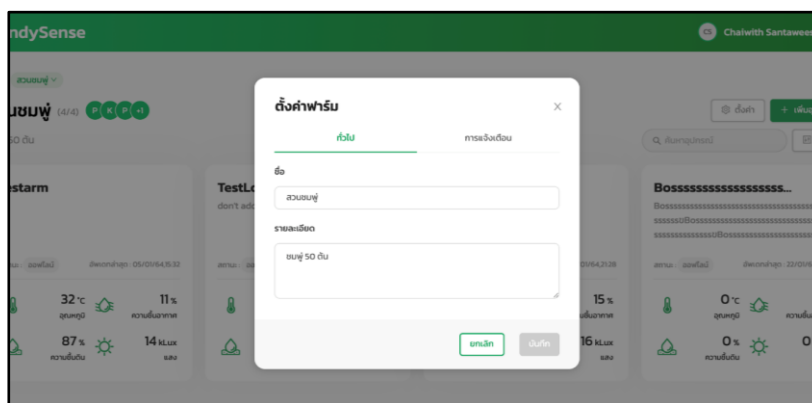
ndySense

CS Chalwith Santawee

สวนชมพู่

ชมพู่ (4/4) P K P +1

50 ต้น

ตั้งค่า + เพิ่ม

ค้นหาอุปกรณ์

estarm

ออฟไลน์ อัพเดทล่าสุด : 05/01/64,15:32

32 °c อุณหภูมิ 11 % ความชื้นอากาศ

87 % ความชื้นดิน 14 kLux แสง

TestL

don't ad

/01/64,21:28

15 % ความชื้นอากาศ

16 kLux แสง

Bossssssssssssssssss...

Bossssssssssssssssssssssssssssssss

sssssssBBosssssssssssssssssssssssss

sssssssssssssssBBossssssssssssssssss

ออฟไลน์ อัพเดทล่าสุด : 22/01/6

0 °c อุณหภูมิ ความชื้น

0 % ความชื้นดิน 0

ตั้งค่าฟาร์ม

ทั่วไป

การแจ้งเตือน

ชื่อ

สวนชมพู่

รายละเอียด

ชมพู่ 50 ต้น

ยกเลิก

บันทึก